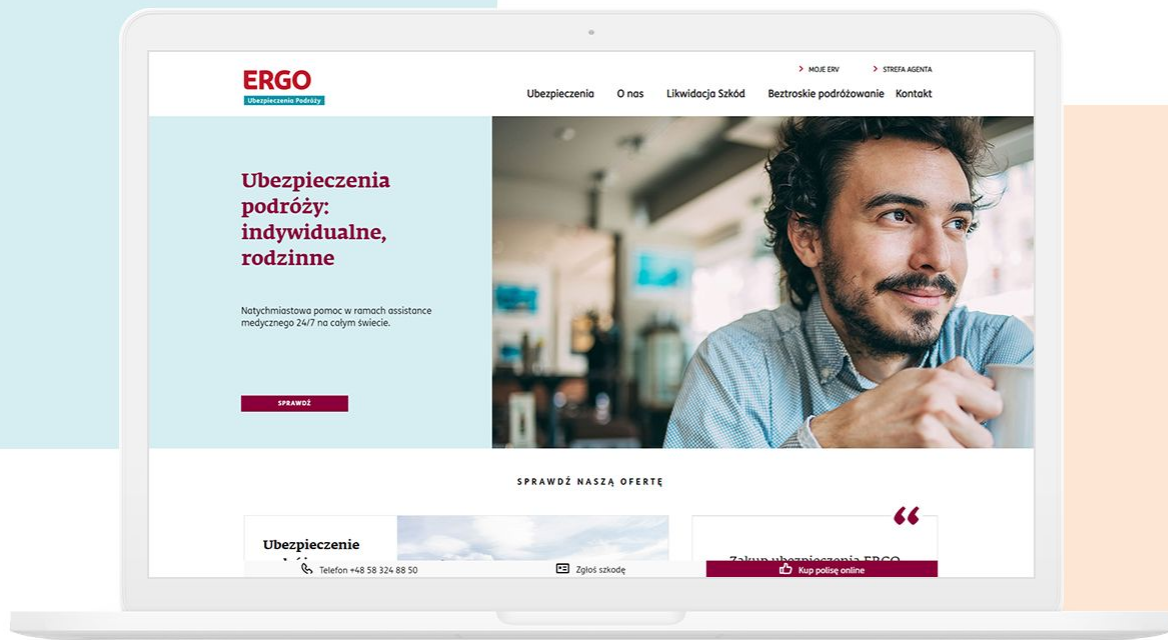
ERGO
Ubezpieczenia Podróży

MOJE ERV
STREFA AGENTA

Ubezpieczenia
O nas
Likwidacja Szkód
Beztroskie podróżowanie
Kontakt

Ubezpieczenia podróży: indywidualne, rodzinne

Natychmiastowa pomoc w ramach assistance medycznego 24/7 na całym świecie.

SPRAWDŹ

SPRAWDŹ NASZĄ OFERTĘ

Ubezpieczenie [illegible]

“

Zakup ubezpieczenia ERGO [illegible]

Telefon +48 58 324 88 50
Zgłoś szkodę
Kup polisę online